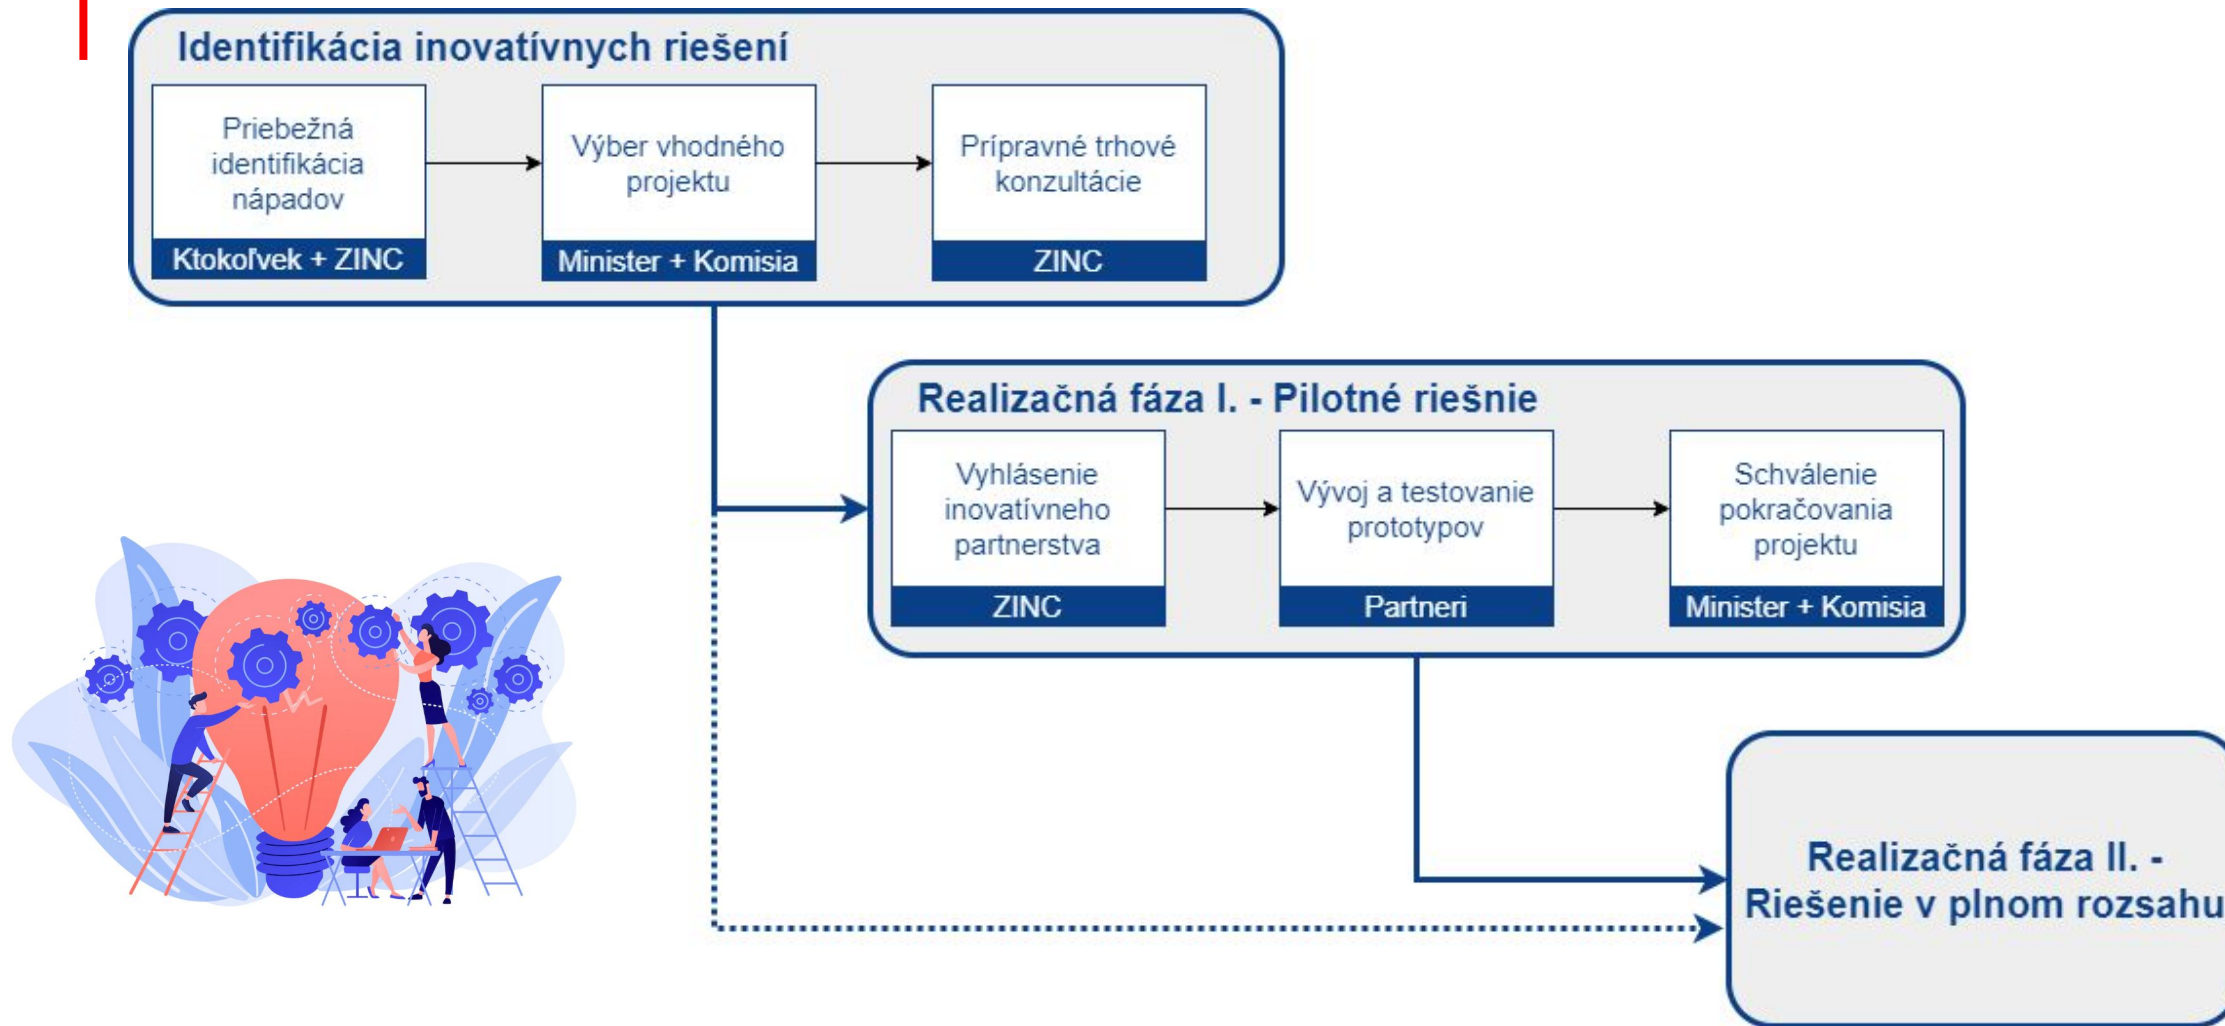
Identifikácia inovatívnych riešení

Priebežná identifikácia nápadov

Ktokoľvek + ZINC

Výber vhodného projektu

Minister + Komisia

Prípravné trhové konzultácie

ZINC

Realizačná fáza I. - Pilotné riešnie

Vyhlásenie inovatívneho partnerstva

ZINC

Vývoj a testovanie prototypov

Partneri

Schválenie pokračovania projektu

Minister + Komisia

Realizačná fáza II. - Riešenie v plnom rozsahu